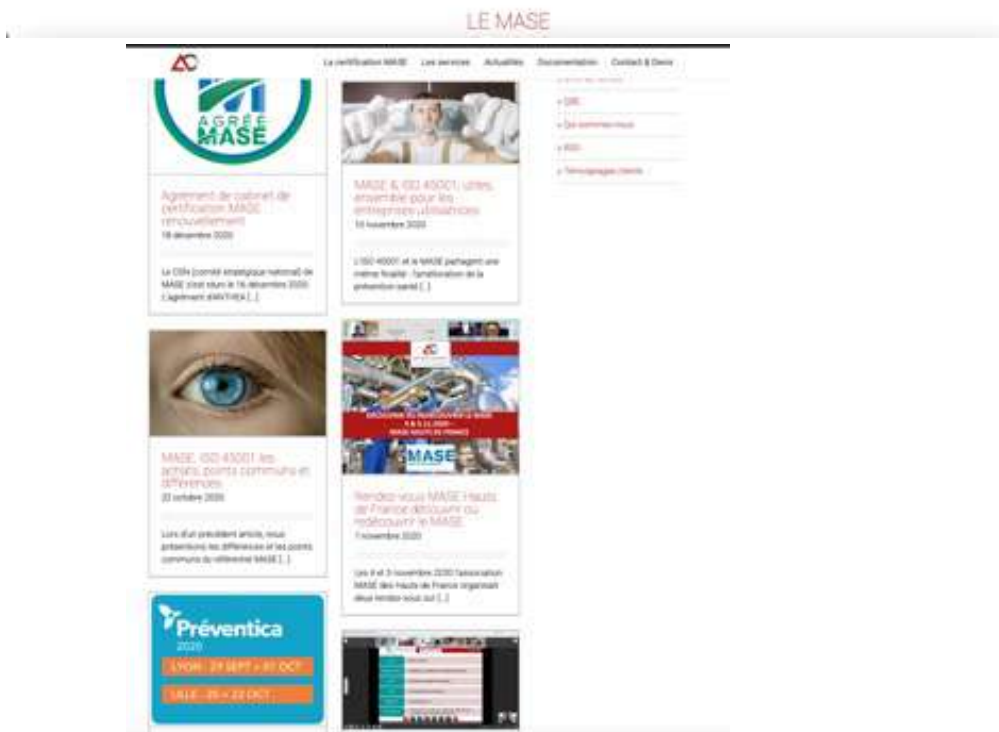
LE MASE

La certification MASE   Les services   Actualités   Documentation   Contact & Devis

AGRÉÉ MASE

Agrément de cabinet de certification MASE renouvellement
18 décembre 2020

Le CSN (comité stratégique national) de MASE s'est réuni le 16 décembre 2020. L'agrément d'ANTHEA [...]

MASE & ISO 45001, unies ensemble pour les entreprises utilisatrices
10 novembre 2020

L'ISO 45001 et le MASE partagent une même finalité : l'amélioration de la prévention santé [...]

» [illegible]
» QSE
» Qui sommes-nous
» RGPD
» Témoignages clients

MASE, ISO 45001 les actuels points communs et différences
22 octobre 2020

Lors d'un précédent article, nous présentions les différences et les points communs du référentiel MASE [...]

DÉCOUVRIR OU REDÉCOUVRIR LE MASE
5 & 6.11.2020
MASE HAUTS DE FRANCE
MASE

Rendez-vous MASE Hauts de France découvrir ou redécouvrir le MASE
7 novembre 2020

Les 4 et 5 novembre 2020 l'association MASE des Hauts de France organisait deux rendez-vous sur [...]

Préventica
2020
LYON - 29 SEPT > 01 OCT
LILLE - 20 > 22 OCT